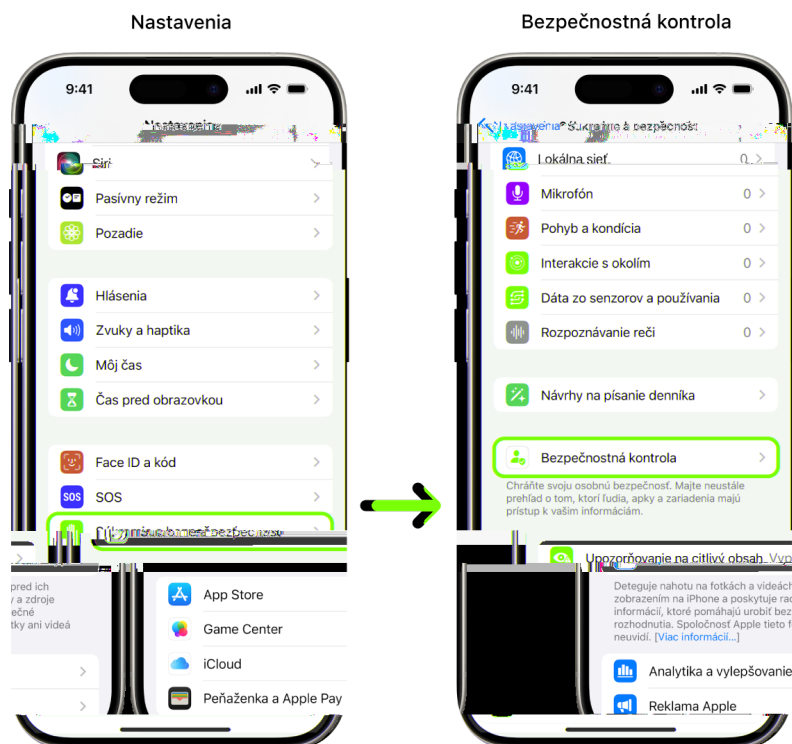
Nastavenia

9:41

Nastavenia

Siri

Pasívny režim

Pozadie

Hlásenia

Zvuky a haptika

Môj čas

Čas pred obrazovkou

Face ID a kód

SOS

Súkromie a bezpečnosť

pred ich
a zdroje
é
tky ani videá

App Store

Game Center

iCloud

Peňaženka a Apple Pay

Bezpečnostná kontrola

9:41

Nastavenia Súkromie a bezpečnosť

Lokálna sieť 0

Mikrofón 0

Pohyb a kondícia 0

Interakcie s okolím 0

Dáta zo senzorov a používania 0

Rozpoznávanie reči 0

Návrhy na písanie denníka

Bezpečnostná kontrola

Chráňte svoju osobnú bezpečnosť. Majte neustále prehľad o tom, ktorí ľudia, apky a zariadenia majú prístup k vašim informáciám.

Upozorňovanie na citlivý obsah Vyp

Deteguje nahotu na fotkách a videách zobrazením na iPhone a poskytuje ra informácií, ktoré pomáhajú urobiť bez rozhodnutia. Spoločnosť Apple tieto f neuvidí. [Viac informácií...]

Analytika a vylepšovanie

Reklama Apple